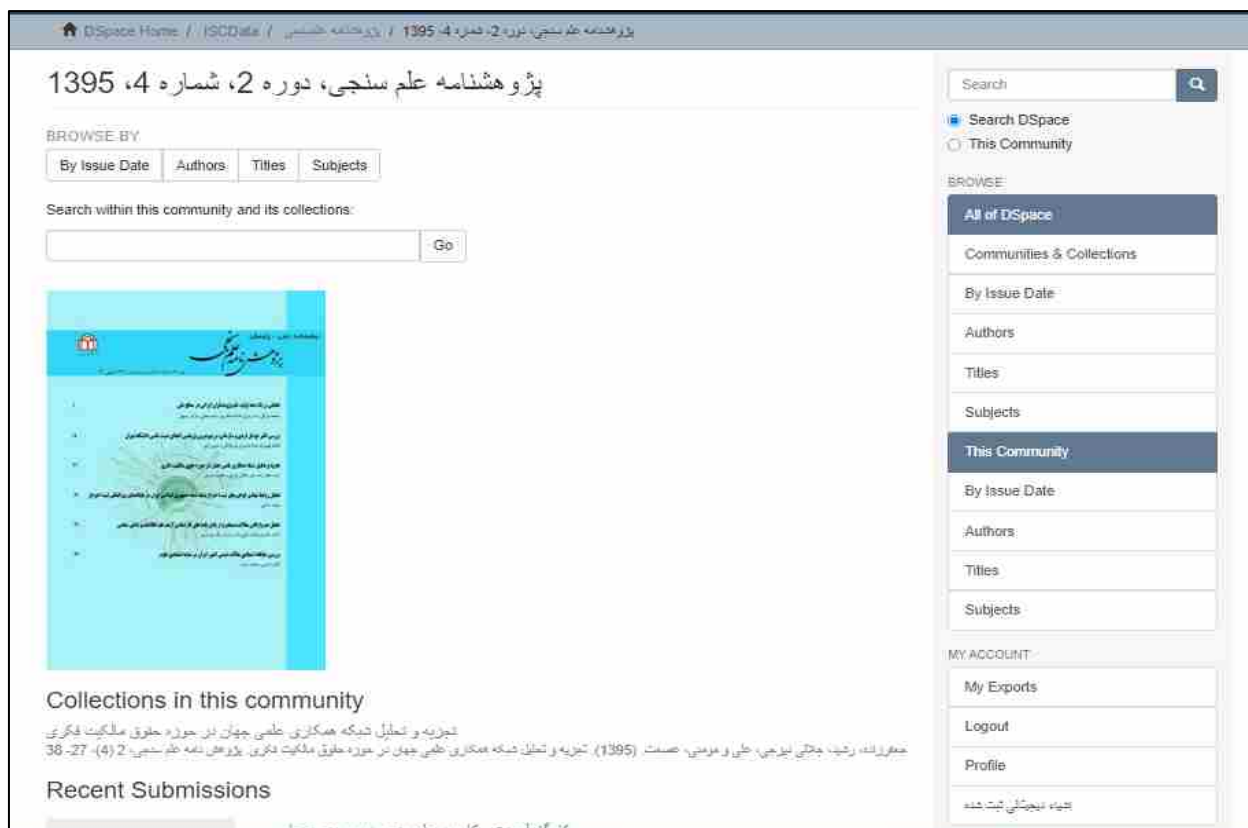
DSpace Home / ISCData / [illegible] / پژوهشنامه علم سنجی، دوره 2، شماره 4، 1395

پژوهشنامه علم سنجی، دوره 2، شماره 4، 1395

BROWSE BY

By Issue Date | Authors | Titles | Subjects

Search within this community and its collections:

Go

Collections in this community

تجزیه و تحلیل شبکه همکاری علمی جهان در حوزه حقوق مالکیت فکری

معاون‌زاده، رشید، جلالی نیرجی، علی و مومنی، عصمت. (1395). تجزیه و تحلیل شبکه همکاری علمی جهان در حوزه حقوق مالکیت فکری. پژوهشنامه علم سنجی، 2 (4)، 27-38

Recent Submissions

Search

Search DSpace

This Community

BROWSE

All of DSpace

Communities & Collections

By Issue Date

Authors

Titles

Subjects

This Community

By Issue Date

Authors

Titles

Subjects

MY ACCOUNT

My Exports

Logout

Profile

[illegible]